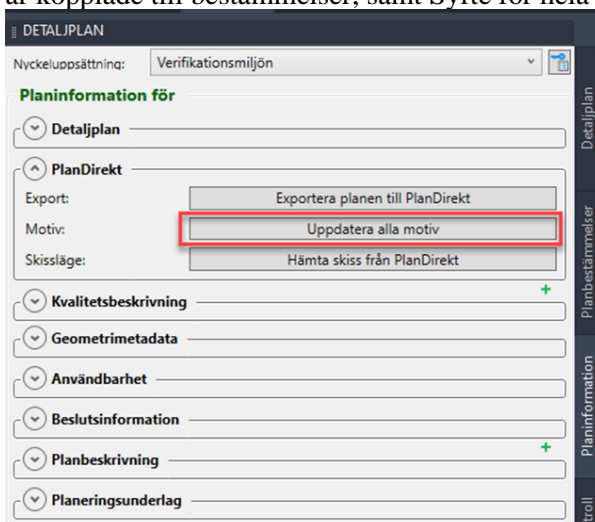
är kopplade till bestämmelser, samt Syfte för hela

DETALJPLAN

Nyckeluppsättning: Verifikationsmiljön

Planinformation för

Detaljplan

PlanDirekt

Export: Exportera planen till PlanDirekt

Motiv: Uppdatera alla motiv

Skissläge: Hämta skiss från PlanDirekt

Kvalitetsbeskrivning

+

Geometrimetadata

Användbarhet

Beslutsinformation

Planbeskrivning

+

Planeringsunderlag

Detaljplan

Planbestämmelser

Planinformation

troll